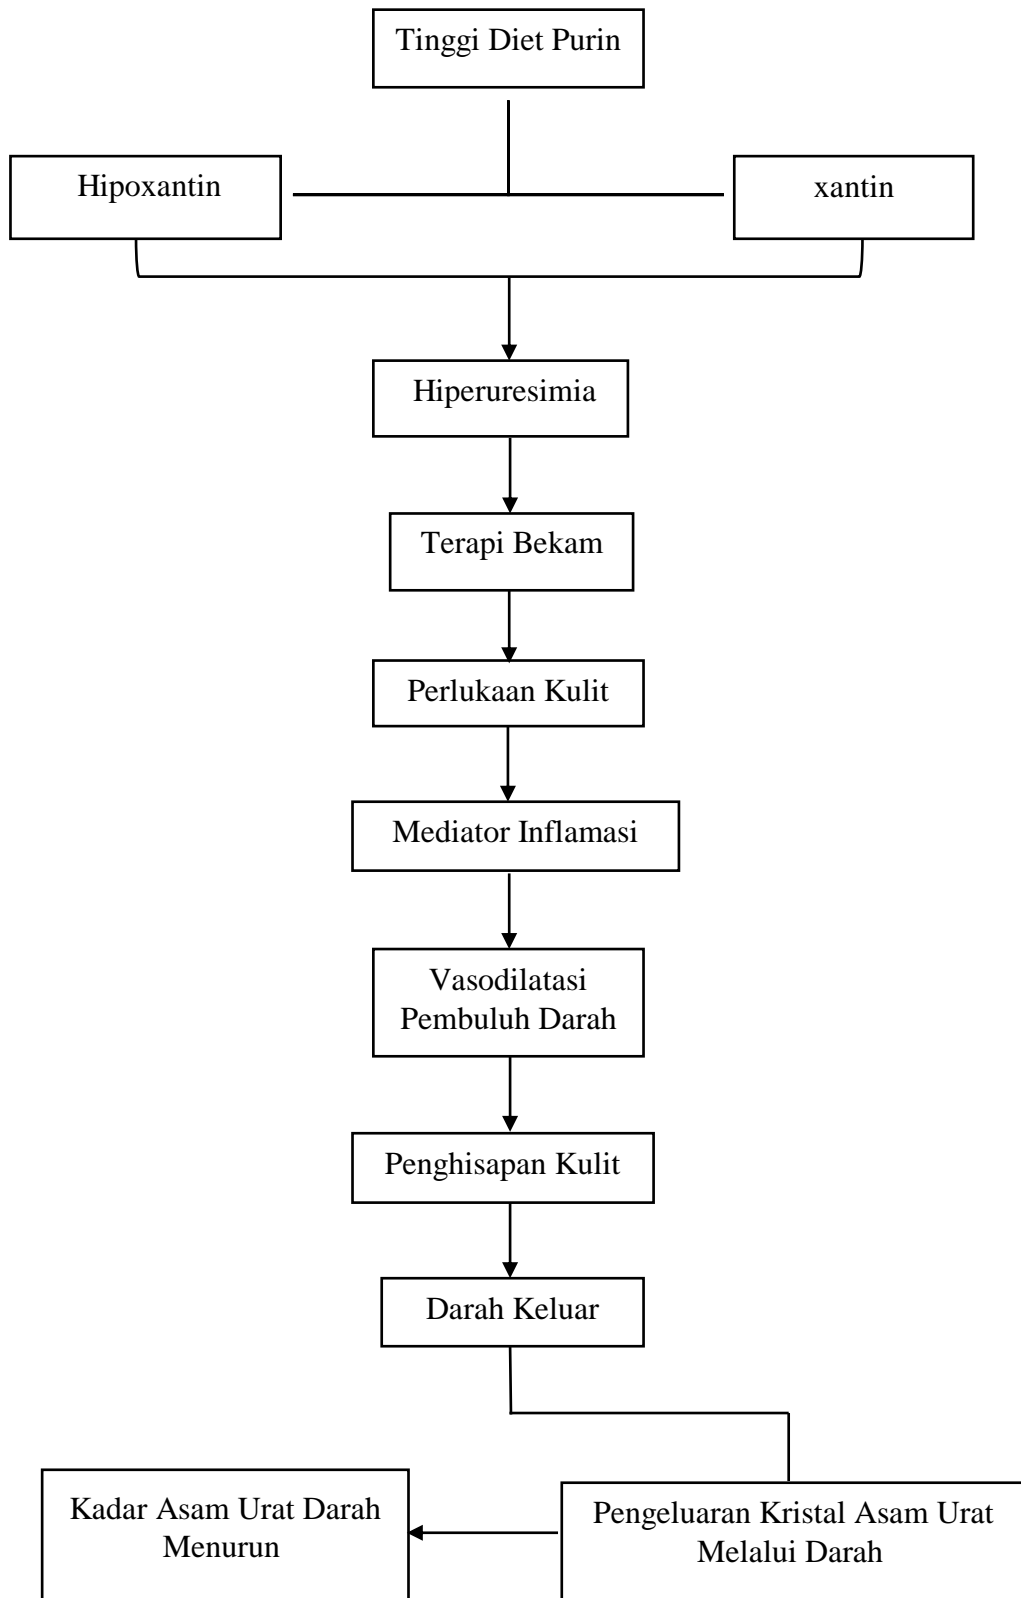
Tinggi Diet Purin

Hipoxantin

xantin

Hiperuresimia

Terapi Bekam

Perlukaan Kulit

Mediator Inflamasi

Vasodilatasi Pembuluh Darah

Penghisapan Kulit

Darah Keluar

Pengeluaran Kristal Asam Urat Melalui Darah

Kadar Asam Urat Darah Menurun